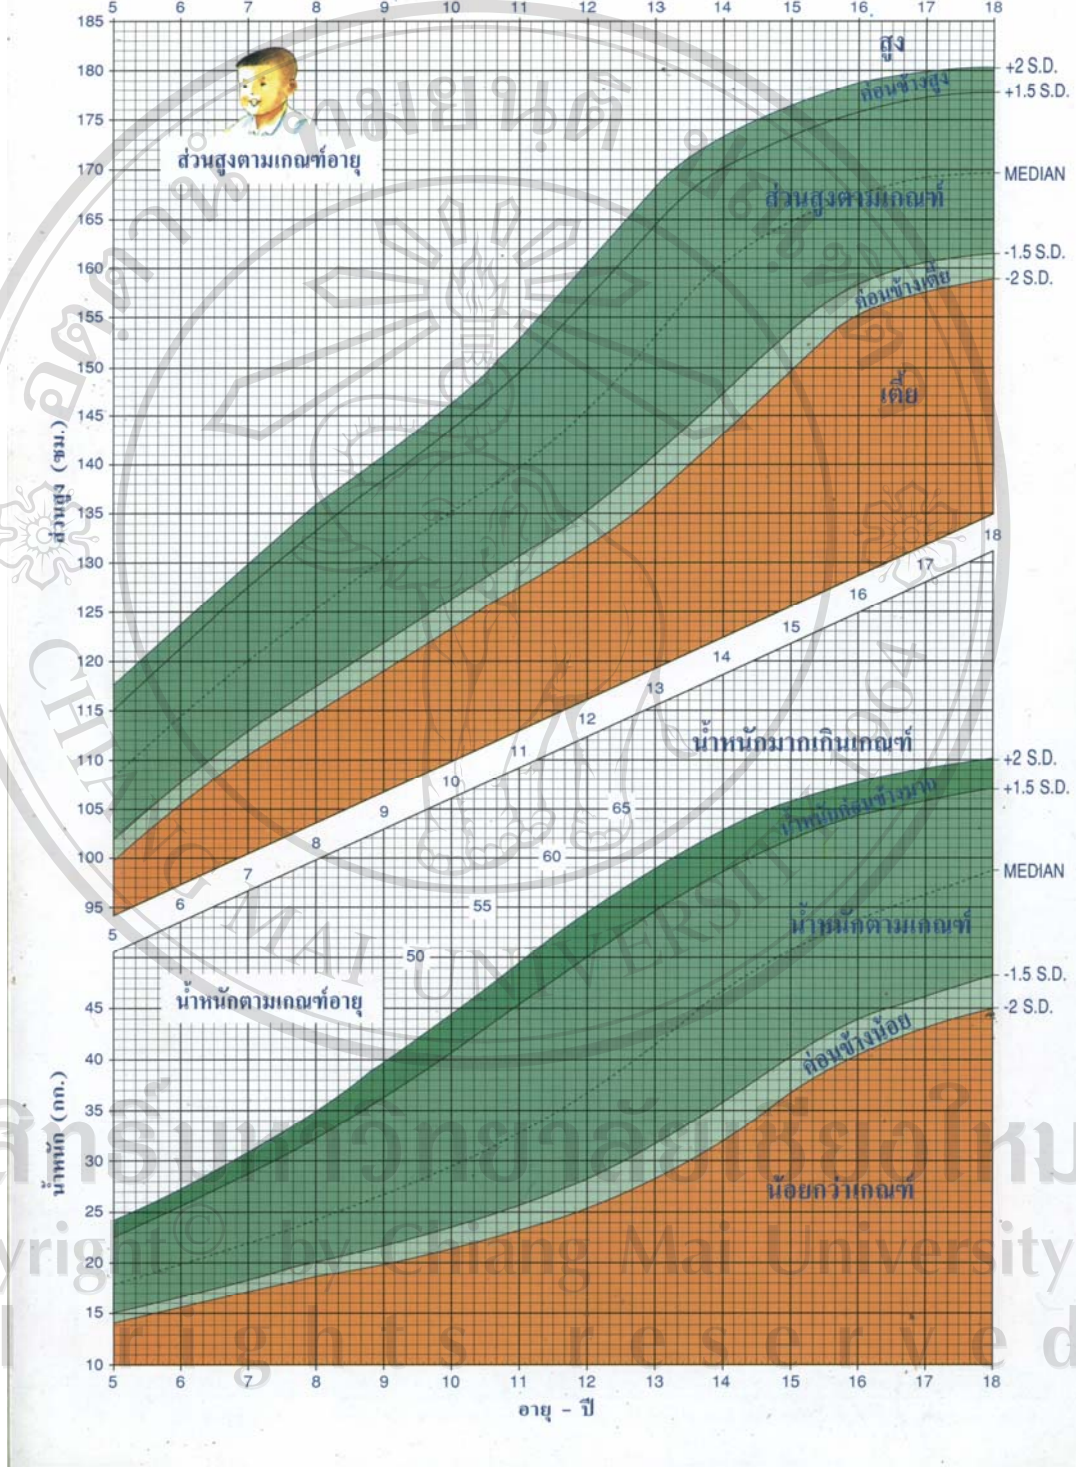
5 6 7 8 9 10 11 12 13 14 15 16 17 18

185
180
175
170
165
160
155
150
145
140
135
130
125
120
115
110
105
100
95

ส่วนสูงตามเกณฑ์อายุ

สูง
ค่อนข้างสูง
ส่วนสูงตามเกณฑ์
ค่อนข้างเตี้ย
เตี้ย

+2 S.D.
+1.5 S.D.
MEDIAN
-1.5 S.D.
-2 S.D.

ส่วนสูง (ซม.)

5 6 7 8 9 10 11 12 13 14 15 16 17 18

50 55 60 65

น้ำหนักมากเกินเกณฑ์
น้ำหนักค่อนข้างมาก
น้ำหนักตามเกณฑ์
ค่อนข้างน้อย
น้อยกว่าเกณฑ์

+2 S.D.
+1.5 S.D.
MEDIAN
-1.5 S.D.
-2 S.D.

น้ำหนักตามเกณฑ์อายุ

45
40
35
30
25
20
15
10

น้ำหนัก (กก.)

5 6 7 8 9 10 11 12 13 14 15 16 17 18
อายุ - ปี

ลิขสิทธิ์มหาวิทยาลัยเชียงใหม่
Copyright© by Chiang Mai University
All rights reserved
CHIANG MAI UNIVERSITY